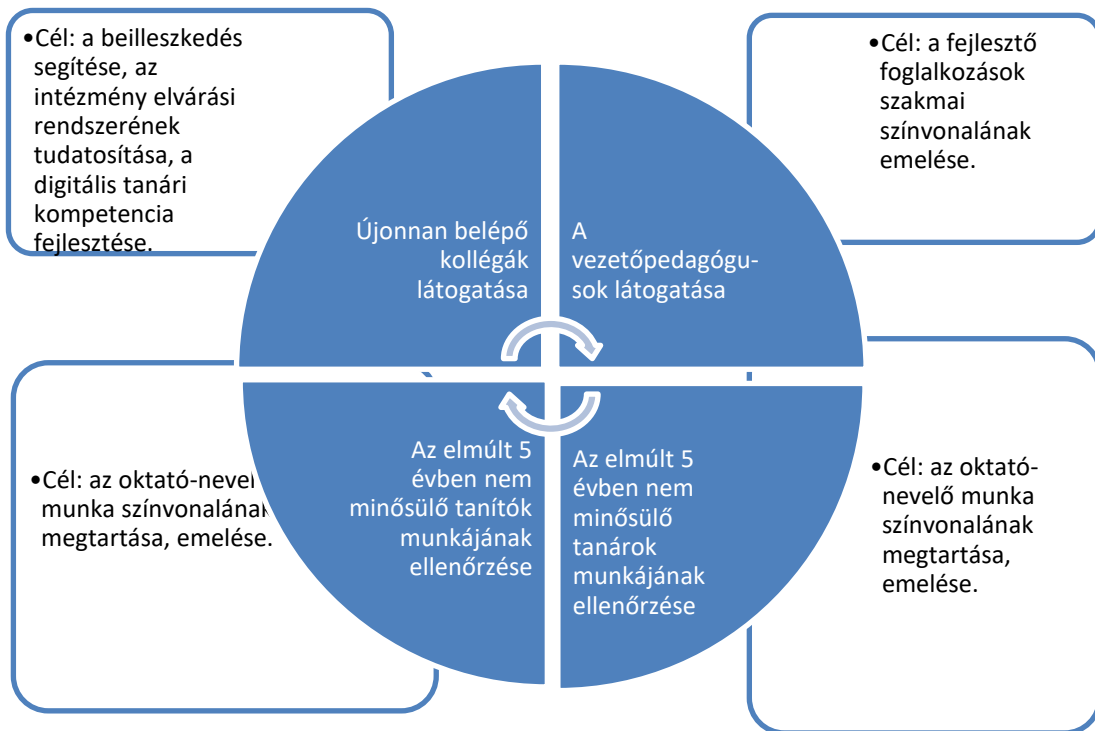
•Cél: a beilleszkedés segítése, az intézmény elvárási rendszerének tudatosítása, a digitális tanári kompetencia fejlesztése.

Újonnan belépő kollégák látogatása

A vezetőpedagógusok látogatása

•Cél: a fejlesztő foglalkozások szakmai színvonalának emelése.

•Cél: az oktató-nevel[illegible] munka színvonalána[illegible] megtartása, emelése.

Az elmúlt 5 évben nem minősülő tanítók munkájának ellenőrzése

Az elmúlt 5 évben nem minősülő tanárok munkájának ellenőrzése

•Cél: az oktató-nevelő munka színvonalának megtartása, emelése.